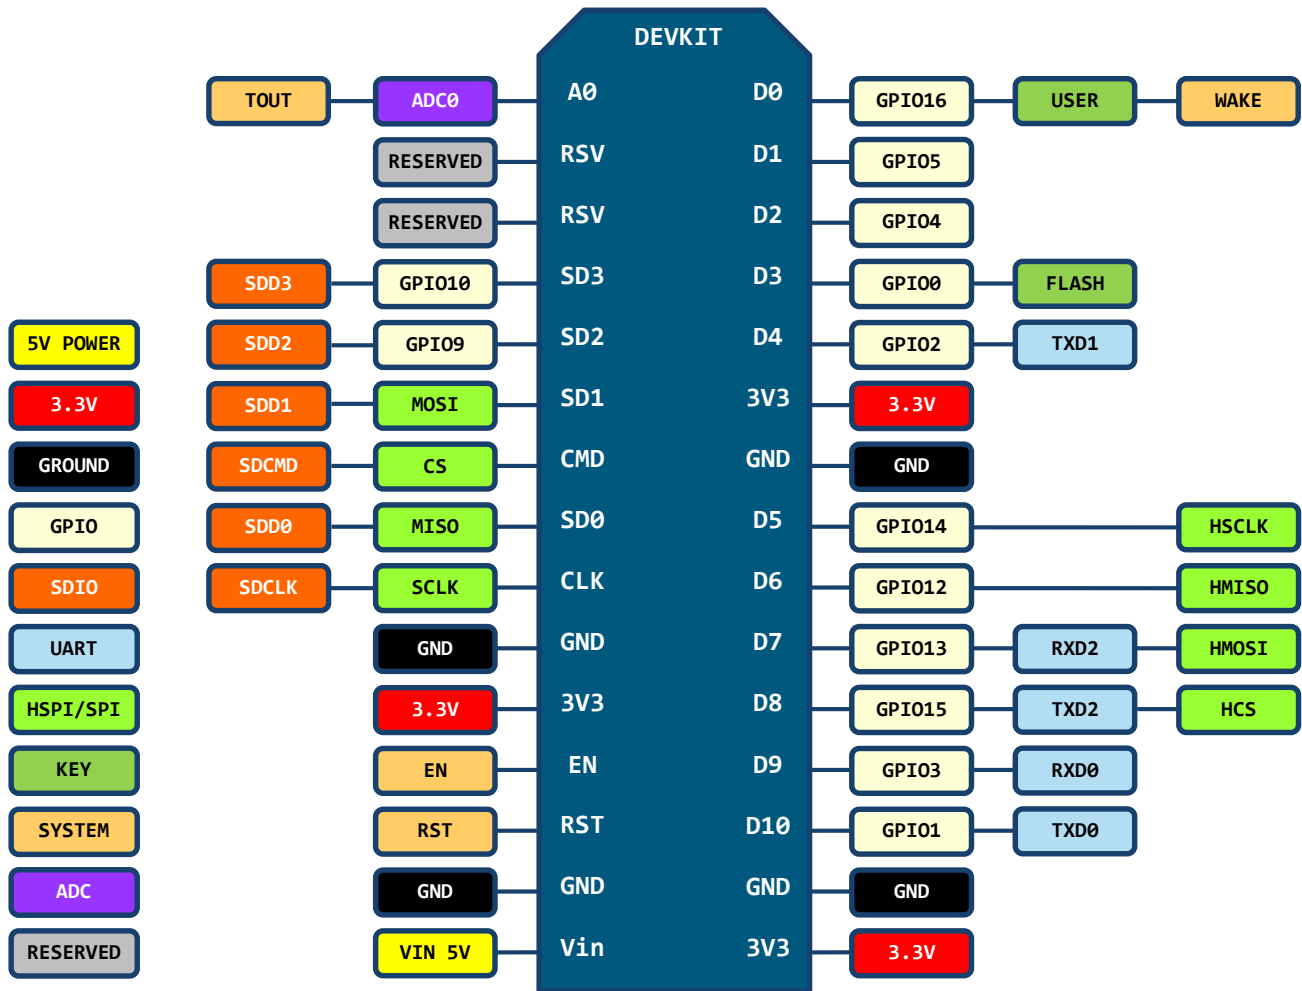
DEVKIT

TOUT ADC0 A0 D0 GPIO16 USER WAKE
RESERVED RSV D1 GPIO5
RESERVED RSV D2 GPIO4
SDD3 GPIO10 SD3 D3 GPIO0 FLASH
5V POWER SDD2 GPIO9 SD2 D4 GPIO2 TXD1
3.3V SDD1 MOSI SD1 3V3 3.3V
GROUND SDCMD CS CMD GND GND
GPIO SDD0 MISO SD0 D5 GPIO14 HSCLK
SDIO SDCLK SCLK CLK D6 GPIO12 HMISO
UART GND GND D7 GPIO13 RXD2 HMOSI
HSPI/SPI 3.3V 3V3 D8 GPIO15 TXD2 HCS
KEY EN EN D9 GPIO3 RXD0
SYSTEM RST RST D10 GPIO1 TXD0
ADC GND GND GND GND
RESERVED VIN 5V Vin 3V3 3.3V